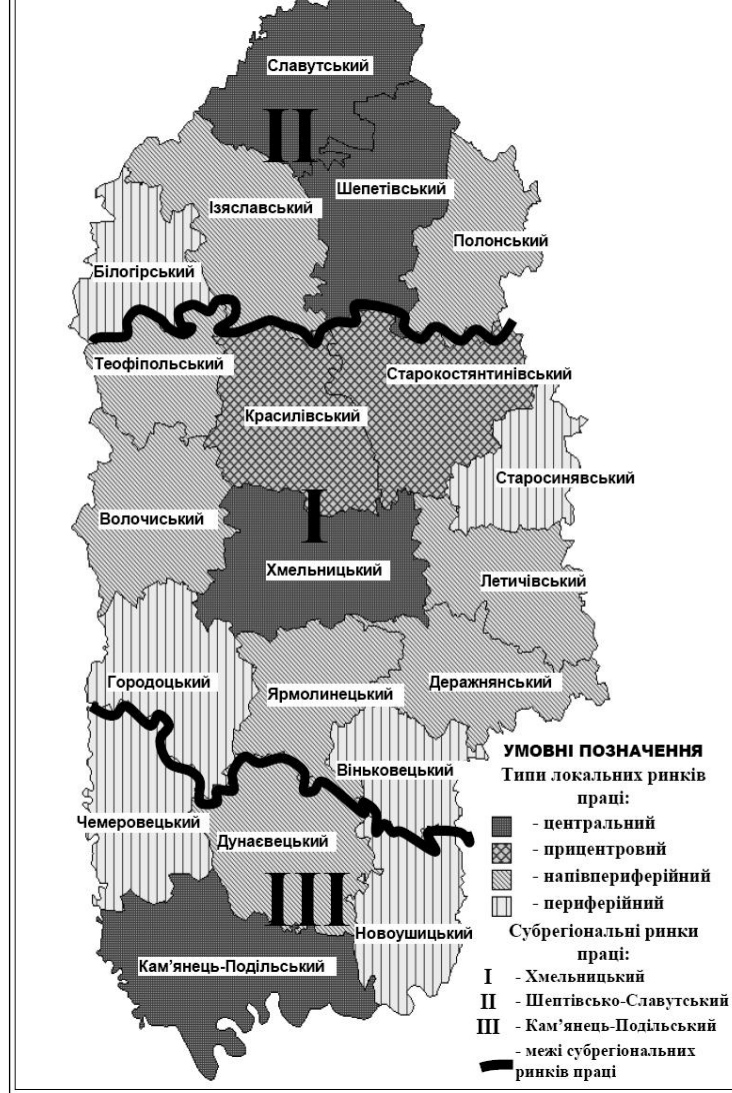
Славутський

II

Шепетівський

Ізяславський

Полонський

Білогірський

Теофіпольський

Старокостянтинівський

Красилівський

Старосинявський

I

Волочиський

Хмельницький

Летичівський

Городоцький

Ярмолинецький

Деражнянський

Віньковецький

Чемеровецький

Дунаєвецький

III

Новоушицький

Кам'янець-Подільський

УМОВНІ ПОЗНАЧЕННЯ
Типи локальних ринків праці:
- центральний
- прицентровий
- напівпериферійний
- периферійний
Субрегіональні ринки праці:
I - Хмельницький
II - Шептівсько-Славутський
III - Кам'янець-Подільський
- межі субрегіональних ринків праці